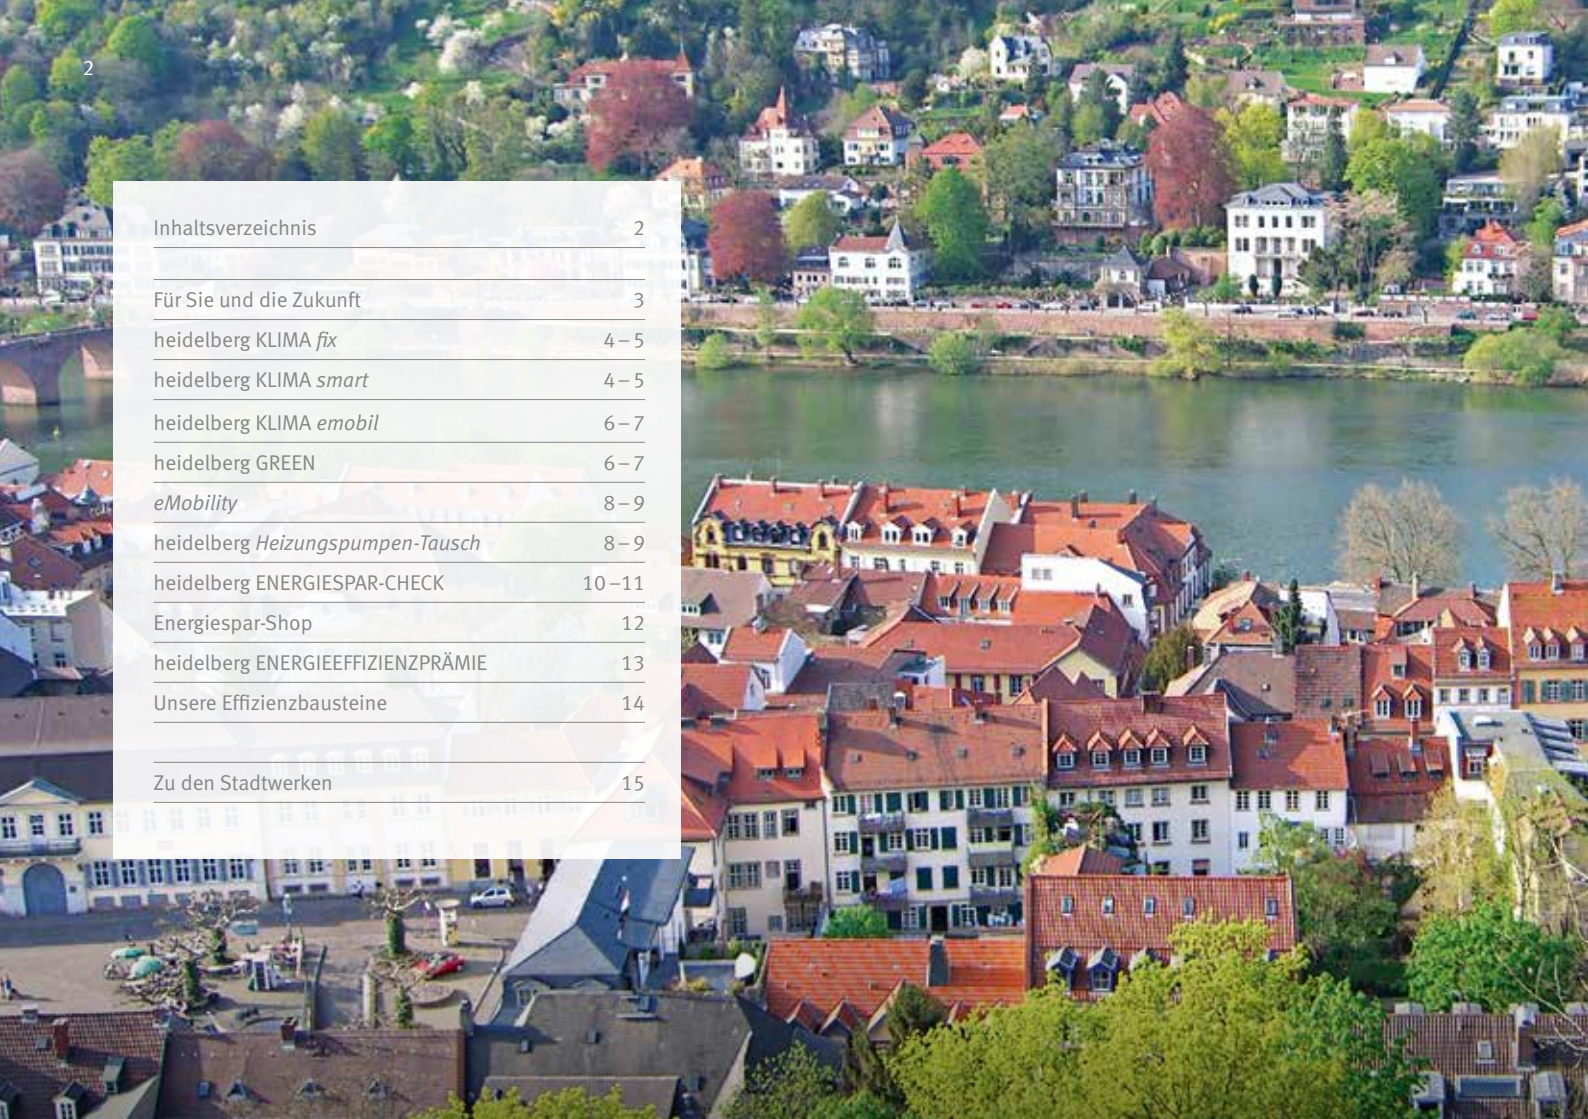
2

| | |
|---|---|
| Inhaltsverzeichnis | 2 |
| Für Sie und die Zukunft | 3 |
| heidelberg KLIMA *fix* | 4 – 5 |
| heidelberg KLIMA *smart* | 4 – 5 |
| heidelberg KLIMA *emobil* | 6 – 7 |
| heidelberg GREEN | 6 – 7 |
| *eMobility* | 8 – 9 |
| heidelberg *Heizungspumpen-Tausch* | 8 – 9 |
| heidelberg ENERGIESPAR-CHECK | 10 – 11 |
| Energiespar-Shop | 12 |
| heidelberg ENERGIEEFFIZIENZPRÄMIE | 13 |
| Unsere Effizienzbausteine | 14 |
| Zu den Stadtwerken | 15 |